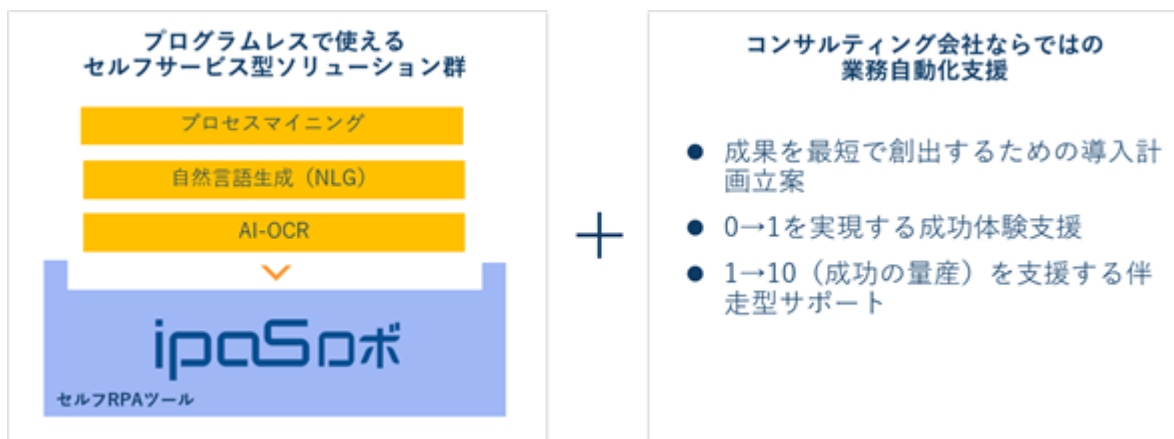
プログラムレスで使える
セルフサービス型ソリューション群

プロセスマイニング

自然言語生成（NLG）

AI-OCR

ipaSロボ

セルフRPAツール

＋

コンサルティング会社ならではの
業務自動化支援

● 成果を最短で創出するための導入計画立案
● 0→1を実現する成功体験支援
● 1→10（成功の量産）を支援する伴走型サポート